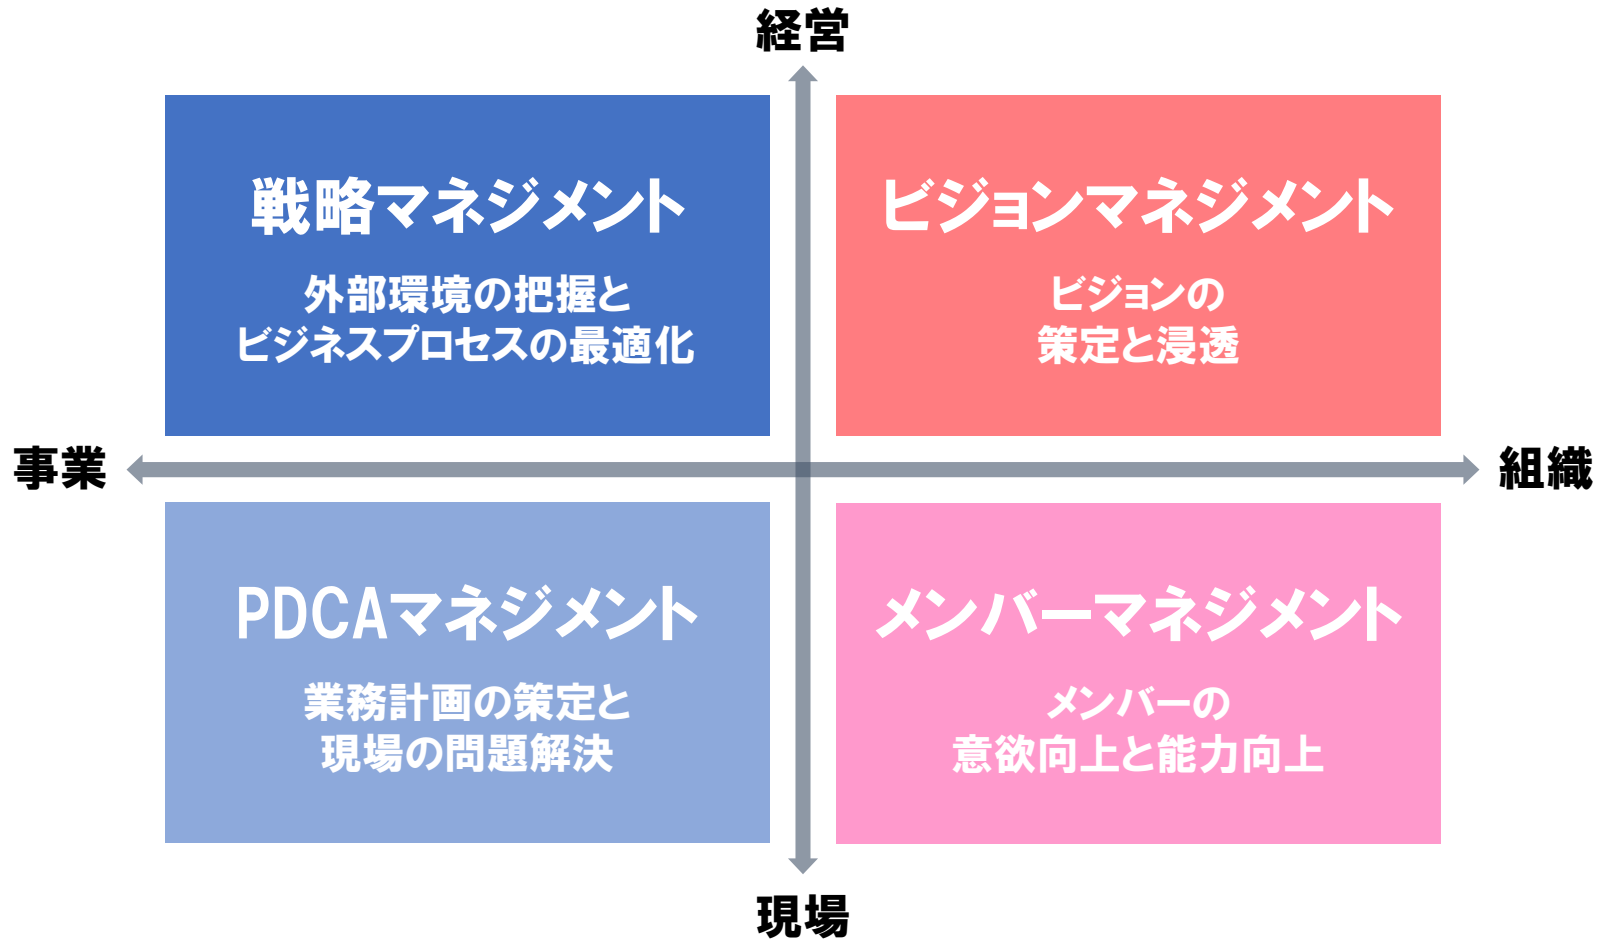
経営

戦略マネジメント

外部環境の把握と
ビジネスプロセスの最適化

ビジョンマネジメント

ビジョンの
策定と浸透

事業

組織

PDCAマネジメント

業務計画の策定と
現場の問題解決

メンバーマネジメント

メンバーの
意欲向上と能力向上

現場